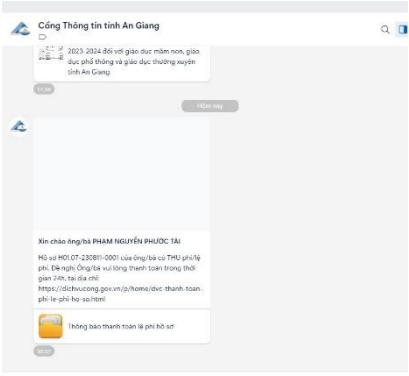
Cổng Thông tin tỉnh An Giang

2023-2024 đối với giáo dục mầm non, giáo dục phổ thông và giáo dục thường xuyên tỉnh An Giang

11:36

Hôm nay

Xin chào ông/bà PHAM NGUYỄN PHƯỚC TÀI

Hồ sơ H01.07-230811-0001 của ông/bà có THU phí/lệ phí. Đề nghị Ông/bà vui lòng thanh toán trong thời gian 24h, tại địa chỉ: https://dichvucong.gov.vn/p/home/dvc-thanh-toan-phi-le-phi-ho-so.html

Thông báo thanh toán lệ phí hồ sơ

10:07